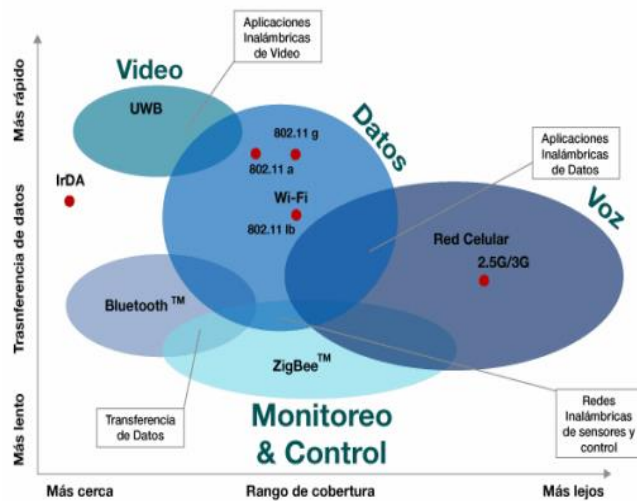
Aplicaciones Inalámbricas de Video

Video

UWB

Más rápido

802.11 g

802.11 a

Datos

Aplicaciones Inalámbricas de Datos

IrDA

Wi-Fi

802.11 lb

Voz

Trasferencia de datos

Red Celular

2.5G/3G

Bluetooth $^{TM}$

ZigBee$^{TM}$

Más lento

Transferencia de Datos

Monitoreo & Control

Redes Inalámbricas de sensores y control

Más cerca

Rango de cobertura

Más lejos